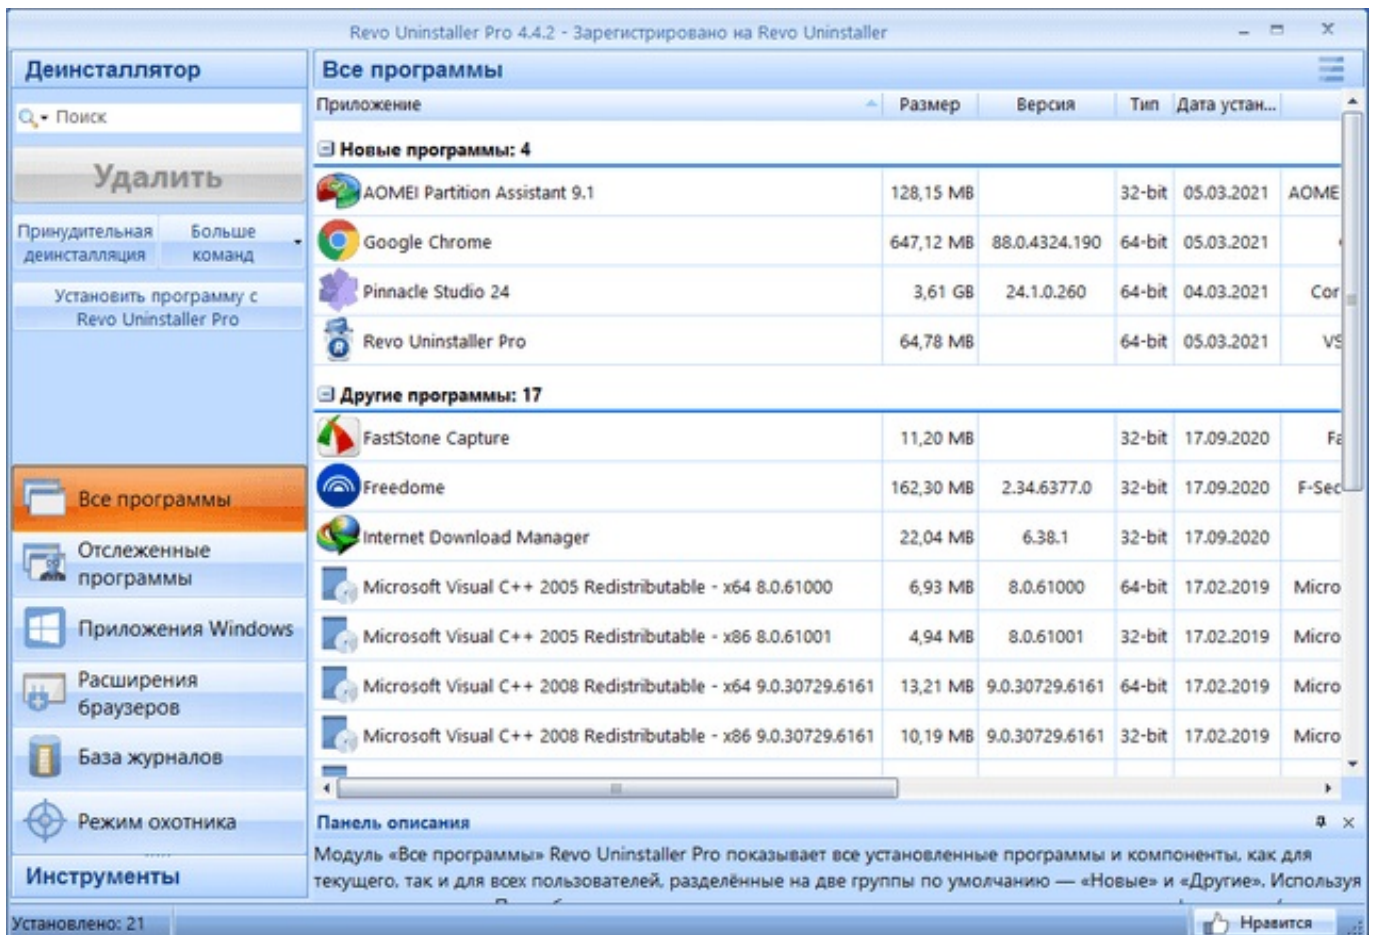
Revo Uninstaller Pro 4.4.2 - Зарегистрировано на Revo Uninstaller

Деинсталлятор

Поиск

Удалить

Принудительная деинсталляция

Больше команд

Установить программу с Revo Uninstaller Pro

Все программы

Отслеженные программы

Приложения Windows

Расширения браузеров

База журналов

Режим охотника

Инструменты

Все программы

| Приложение | Размер | Версия | Тип | Дата устан... | |
|---|---|---|---|---|---|
| Новые программы: 4 | | | | | |
| AOMEI Partition Assistant 9.1 | 128,15 MB | | 32-bit | 05.03.2021 | AOME |
| Google Chrome | 647,12 MB | 88.0.4324.190 | 64-bit | 05.03.2021 | |
| Pinnacle Studio 24 | 3,61 GB | 24.1.0.260 | 64-bit | 04.03.2021 | Cor |
| Revo Uninstaller Pro | 64,78 MB | | 64-bit | 05.03.2021 | VS |
| Другие программы: 17 | | | | | |
| FastStone Capture | 11,20 MB | | 32-bit | 17.09.2020 | Fa |
| Freedome | 162,30 MB | 2.34.6377.0 | 32-bit | 17.09.2020 | F-Sec |
| Internet Download Manager | 22,04 MB | 6.38.1 | 32-bit | 17.09.2020 | |
| Microsoft Visual C++ 2005 Redistributable - x64 8.0.61000 | 6,93 MB | 8.0.61000 | 64-bit | 17.02.2019 | Micro |
| Microsoft Visual C++ 2005 Redistributable - x86 8.0.61001 | 4,94 MB | 8.0.61001 | 32-bit | 17.02.2019 | Micro |
| Microsoft Visual C++ 2008 Redistributable - x64 9.0.30729.6161 | 13,21 MB | 9.0.30729.6161 | 64-bit | 17.02.2019 | Micro |
| Microsoft Visual C++ 2008 Redistributable - x86 9.0.30729.6161 | 10,19 MB | 9.0.30729.6161 | 32-bit | 17.02.2019 | Micro |

Панель описания

Модуль «Все программы» Revo Uninstaller Pro показывает все установленные программы и компоненты, как для текущего, так и для всех пользователей, разделённые на две группы по умолчанию — «Новые» и «Другие». Используя

Установлено: 21

Нравится